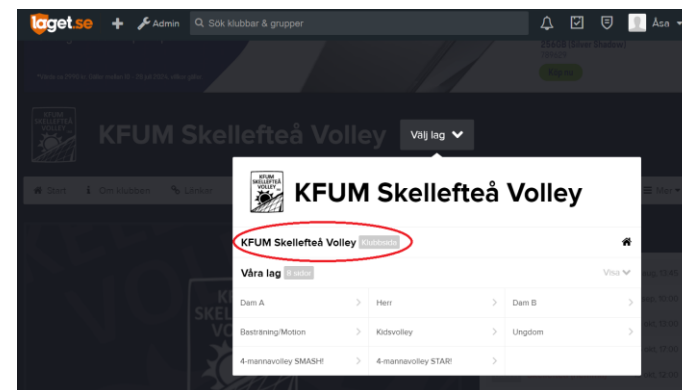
laget.se + Admin Sök klubbar & grupper

Åsa

KFUM SKELLEFTEÅ VOLLEY

KFUM Skellefteå Volley

Välj lag

Start Om klubben Länkar

Mer

KFUM SKELLEFTEÅ VOLLEY

KFUM Skellefteå Volley

KFUM Skellefteå Volley Klubbsida

Våra lag 8 sidor

Visa

| | | |
|---|---|---|
| Dam A | Herr | Dam B |
| Basträning/Motion | Kidsvolley | Ungdom |
| 4-mannavolley SMASH! | 4-mannavolley STAR! | |